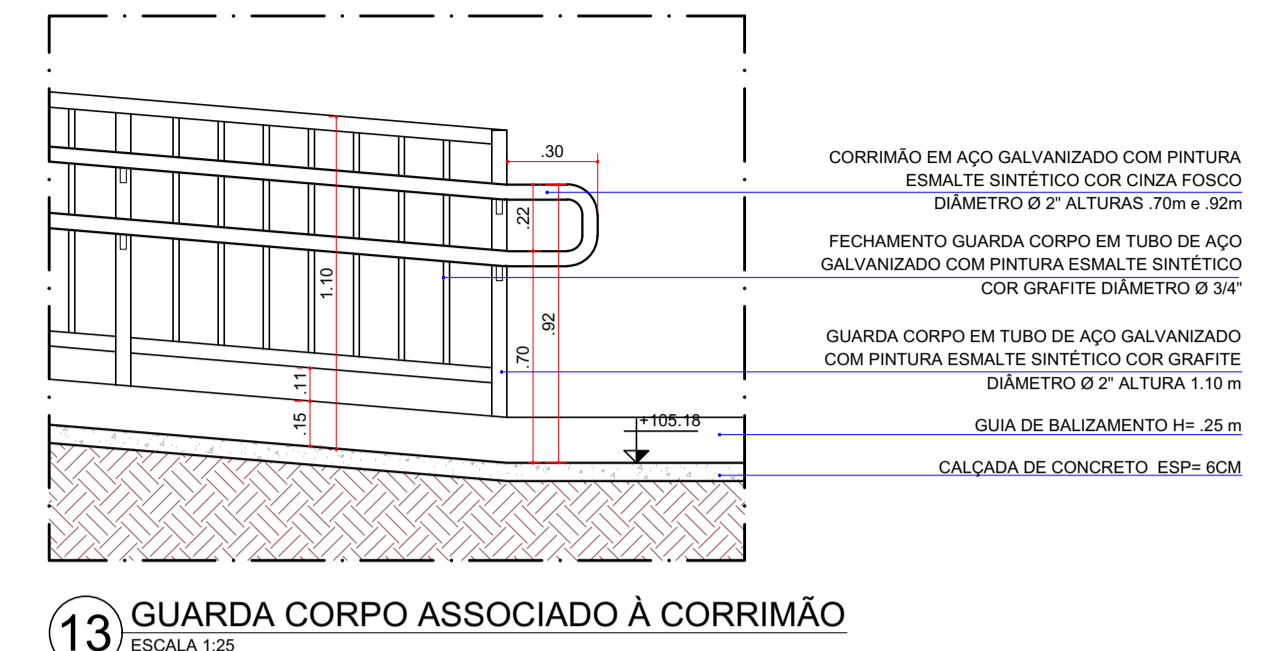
.30

.22

1.10

.92

.70

.11

.15

+105.18

CORRIMÃO EM AÇO GALVANIZADO COM PINTURA ESMALTE SINTÉTICO COR CINZA FOSCO DIÂMETRO Ø 2" ALTURAS .70m e .92m

FECHAMENTO GUARDA CORPO EM TUBO DE AÇO GALVANIZADO COM PINTURA ESMALTE SINTÉTICO COR GRAFITE DIÂMETRO Ø 3/4"

GUARDA CORPO EM TUBO DE AÇO GALVANIZADO COM PINTURA ESMALTE SINTÉTICO COR GRAFITE DIÂMETRO Ø 2" ALTURA 1.10 m

GUIA DE BALIZAMENTO H= .25 m

CALÇADA DE CONCRETO ESP= 6CM

13 GUARDA CORPO ASSOCIADO À CORRIMÃO
ESCALA 1:25